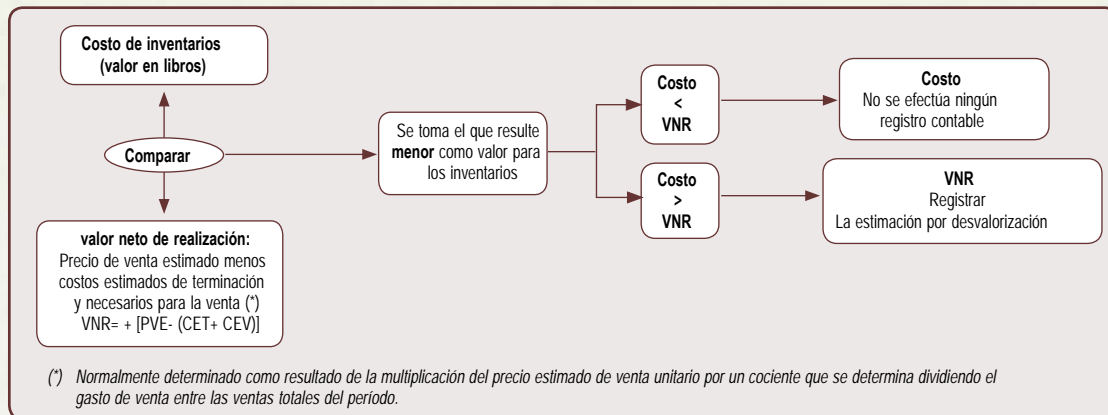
Costo de inventarios
(valor en libros)

Comparar

valor neto de realización:
Precio de venta estimado menos costos estimados de terminación y necesarios para la venta (*)
VNR= + [PVE- (CET+ CEV)]

Se toma el que resulte **menor** como valor para los inventarios

Costo
<
VNR

Costo
No se efectúa ningún registro contable

Costo
>
VNR

VNR
Registrar
La estimación por desvalorización

(*) Normalmente determinado como resultado de la multiplicación del precio estimado de venta unitario por un cociente que se determina dividiendo el gasto de venta entre las ventas totales del período.